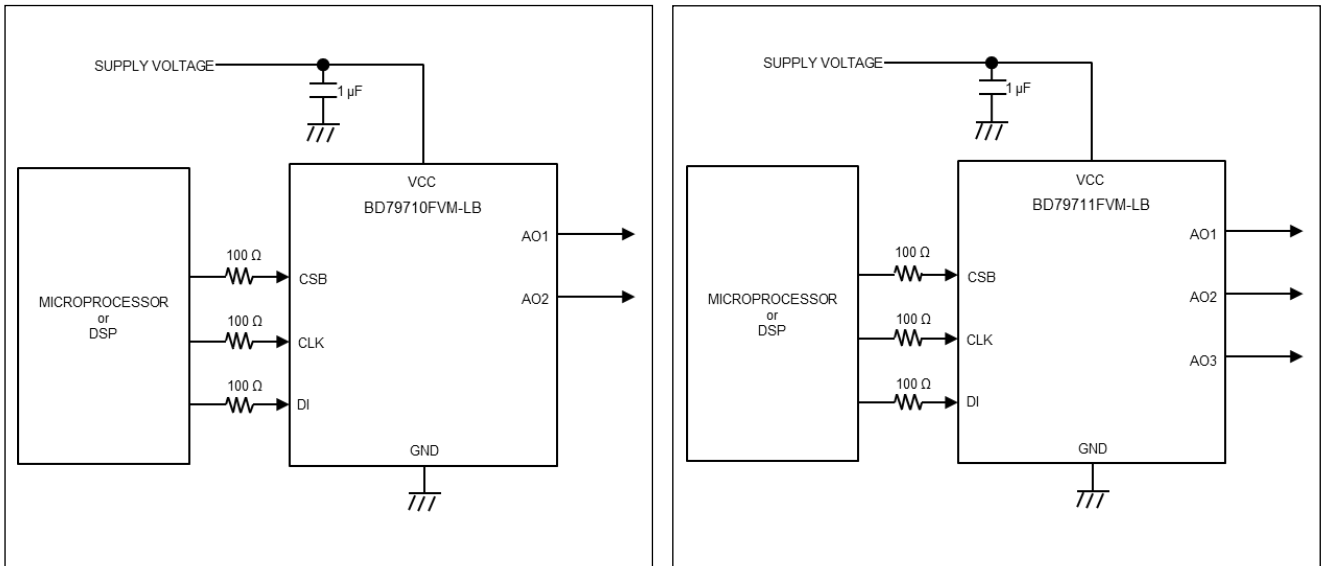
SUPPLY VOLTAGE
1 µF
VCC
BD79710FVM-LB
MICROPROCESSOR
or
DSP
100 Ω
CSB
100 Ω
CLK
100 Ω
DI
AO1
AO2
GND

SUPPLY VOLTAGE
1 µF
VCC
BD79711FVM-LB
MICROPROCESSOR
or
DSP
100 Ω
CSB
100 Ω
CLK
100 Ω
DI
AO1
AO2
AO3
GND